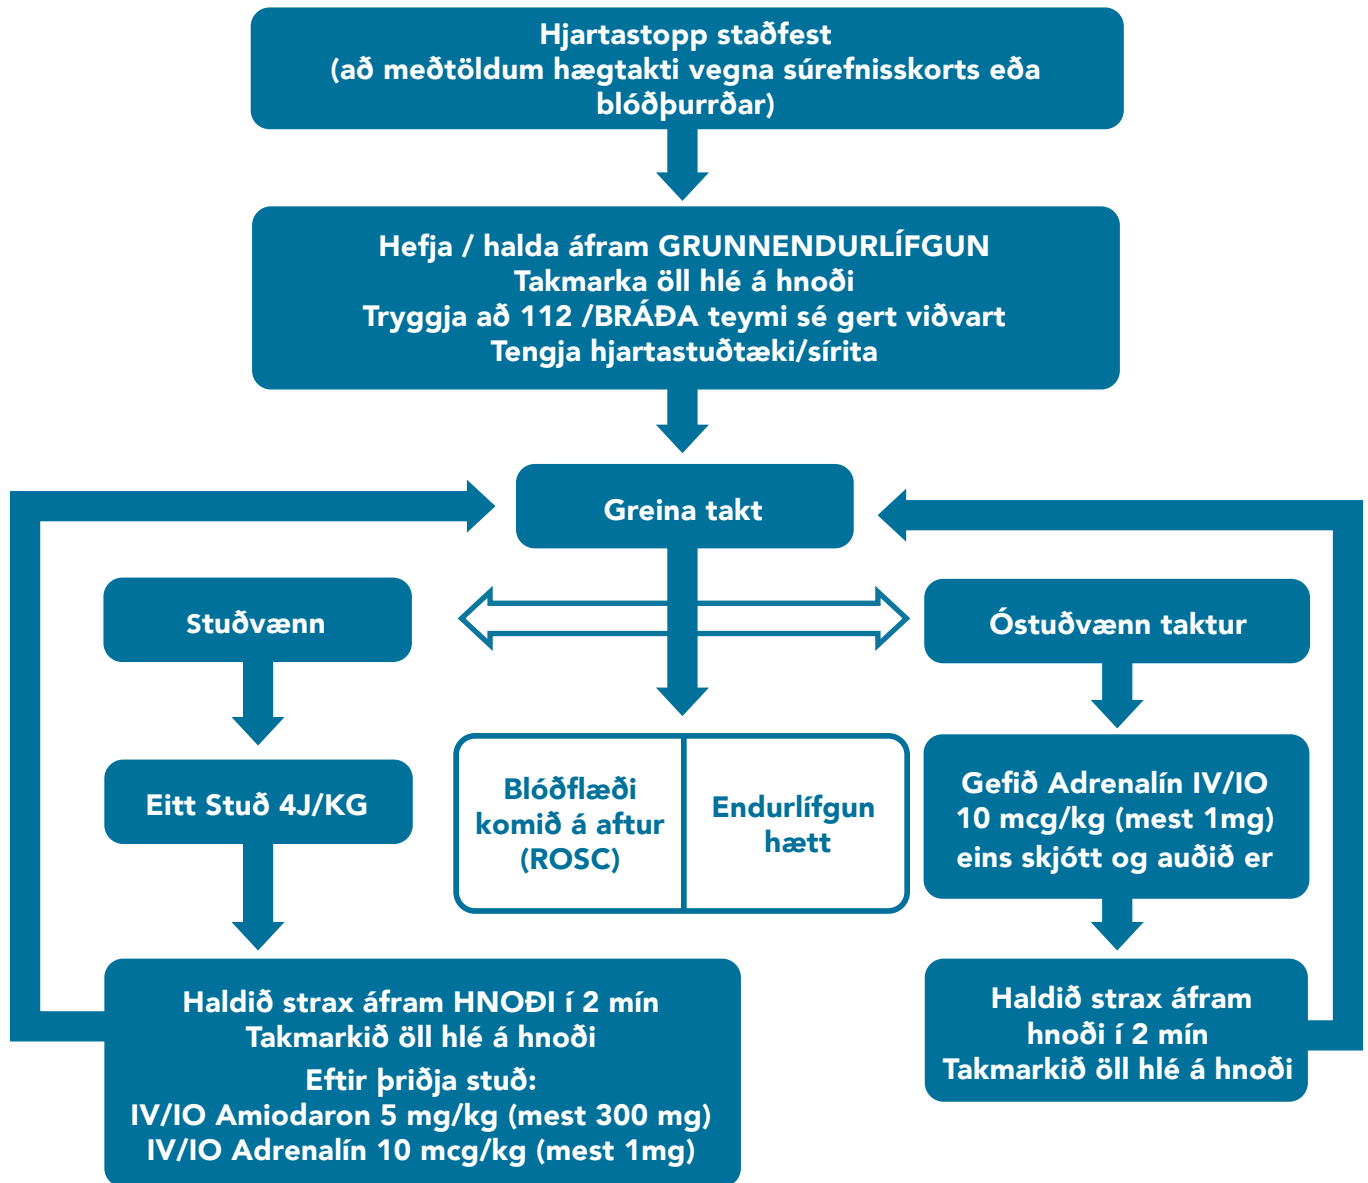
Hjartastopp staðfest
(að meðtöldum hægtakti vegna súrefnisskorts eða blóðþurrðar)

Hefja / halda áfram GRUNNENDURLÍFGUN
Takmarka öll hlé á hnoði
Tryggja að 112 /BRÁÐA teymi sé gert viðvart
Tengja hjartastuðtæki/sírita

Greina takt

Stuðvænn

Eitt Stuð 4J/KG

Haldið strax áfram HNOÐI í 2 mín
Takmarkið öll hlé á hnoði
Eftir þriðja stuð:
IV/IO Amiodaron 5 mg/kg (mest 300 mg)
IV/IO Adrenalín 10 mcg/kg (mest 1mg)

Blóðflæði komið á aftur (ROSC)

Endurlífgun hætt

Óstuðvænn taktur

Gefið Adrenalín IV/IO
10 mcg/kg (mest 1mg)
eins skjótt og auðið er

Haldið strax áfram hnoði í 2 mín
Takmarkið öll hlé á hnoði